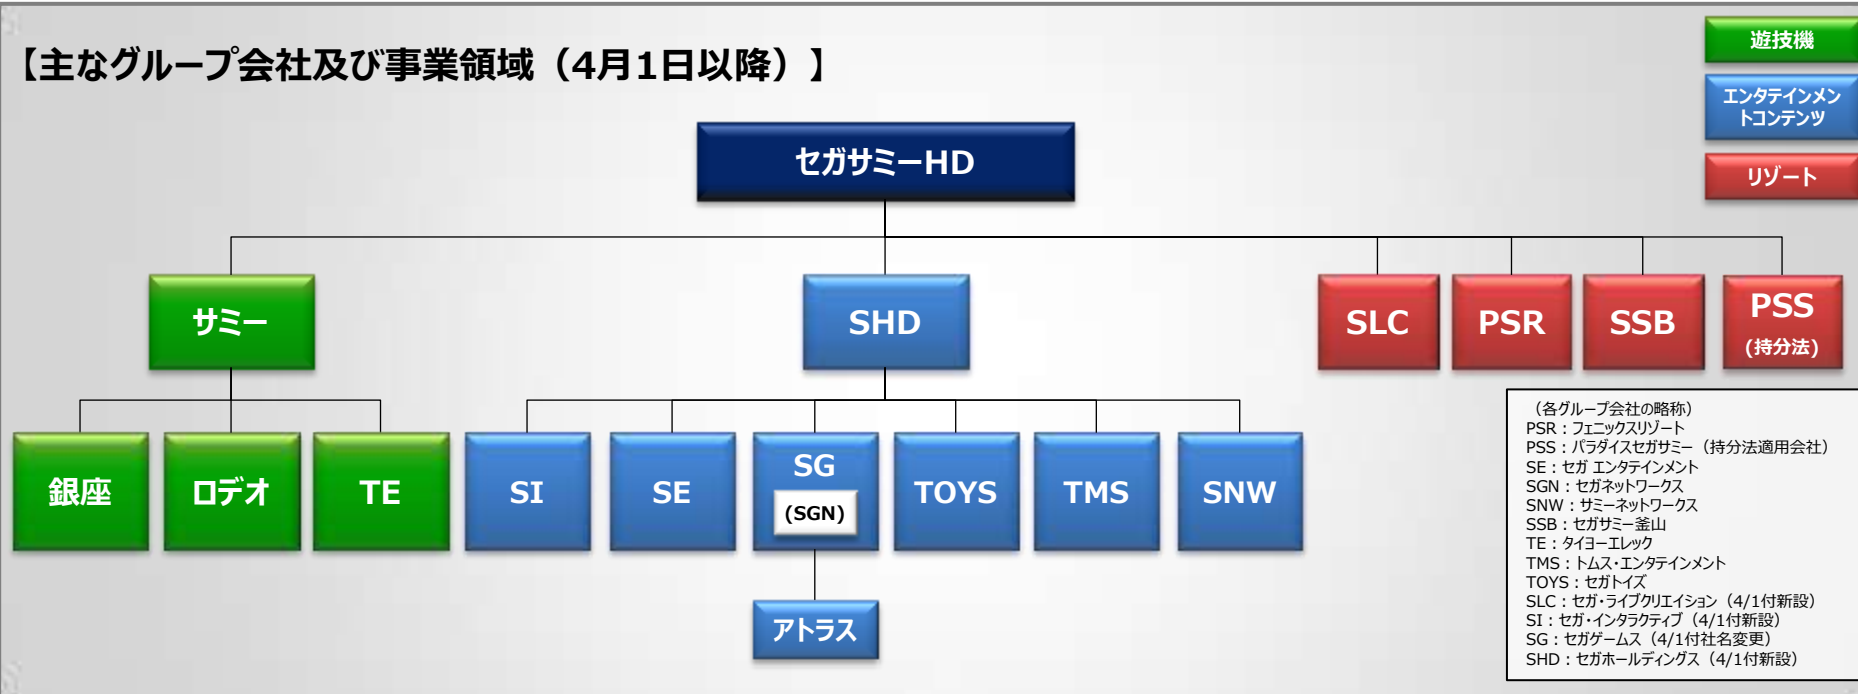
【主なグループ会社及び事業領域（4月1日以降）】

遊技機
エンタテインメントコンテンツ
リゾート

セガサミーHD

サミー
SHD
SLC
PSR
SSB
PSS (持分法)

銀座
ロデオ
TE
SI
SE
SG (SGN)
TOYS
TMS
SNW

アトラス

（各グループ会社の略称）
PSR：フェニックスリゾート
PSS：パラダイスセガサミー（持分法適用会社）
SE：セガ エンタテインメント
SGN：セガネットワークス
SNW：サミーネットワークス
SSB：セガサミー釜山
TE：タイヨーエレック
TMS：トムス･エンタテインメント
TOYS：セガトイズ
SLC：セガ･ライブクリエイション（4/1付新設）
SI：セガ･インタラクティブ（4/1付新設）
SG：セガゲームス（4/1付社名変更）
SHD：セガホールディングス（4/1付新設）